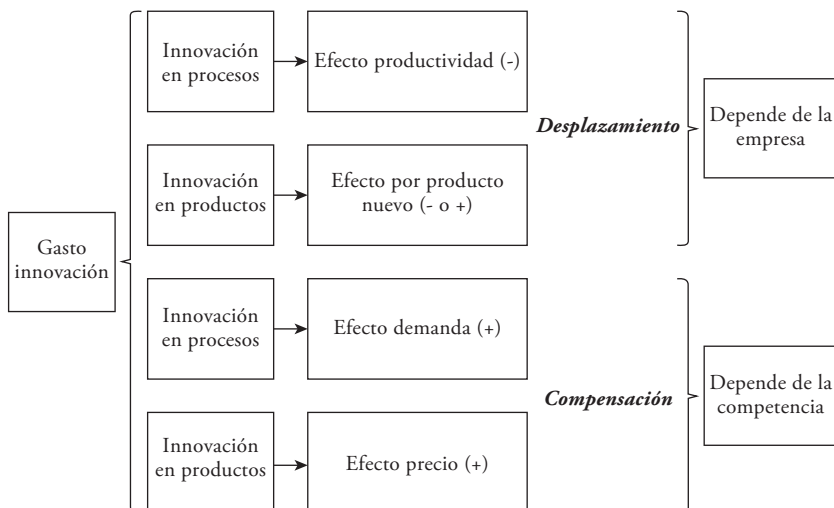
Gasto innovación

Innovación en procesos

Efecto productividad (-)

Innovación en productos

Efecto por producto nuevo (- o +)

*Desplazamiento*

Depende de la empresa

Innovación en procesos

Efecto demanda (+)

Innovación en productos

Efecto precio (+)

*Compensación*

Depende de la competencia